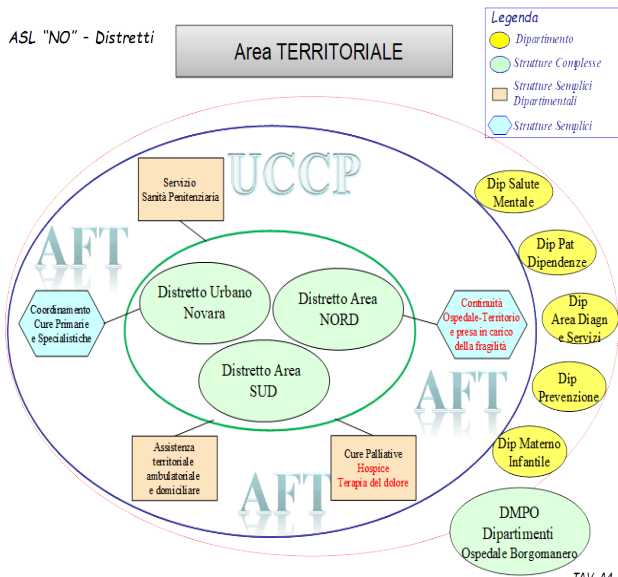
ASL "NO" - Distretti

Area TERRITORIALE

Legenda
Dipartimento
Strutture Complesse
Strutture Semplici Dipartimentali
Strutture Semplici

UCCP

Servizio Sanità Penitenziaria

AFT

Coordinamento Cure Primarie e Specialistiche

Distretto Urbano Novara

Distretto Area NORD

Distretto Area SUD

Continuità Ospedale-Territorio e presa in carico della fragilità

AFT

Assistenza territoriale ambulatoriale e domiciliare

Cure Palliative Hospice Terapia del dolore

AFT

Dip Salute Mentale

Dip Pat Dipendenze

Dip Area Diagn e Servizi

Dip Prevenzione

Dip Materno Infantile

DMPO Dipartimenti Ospedale Borgomanero

TAV. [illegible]